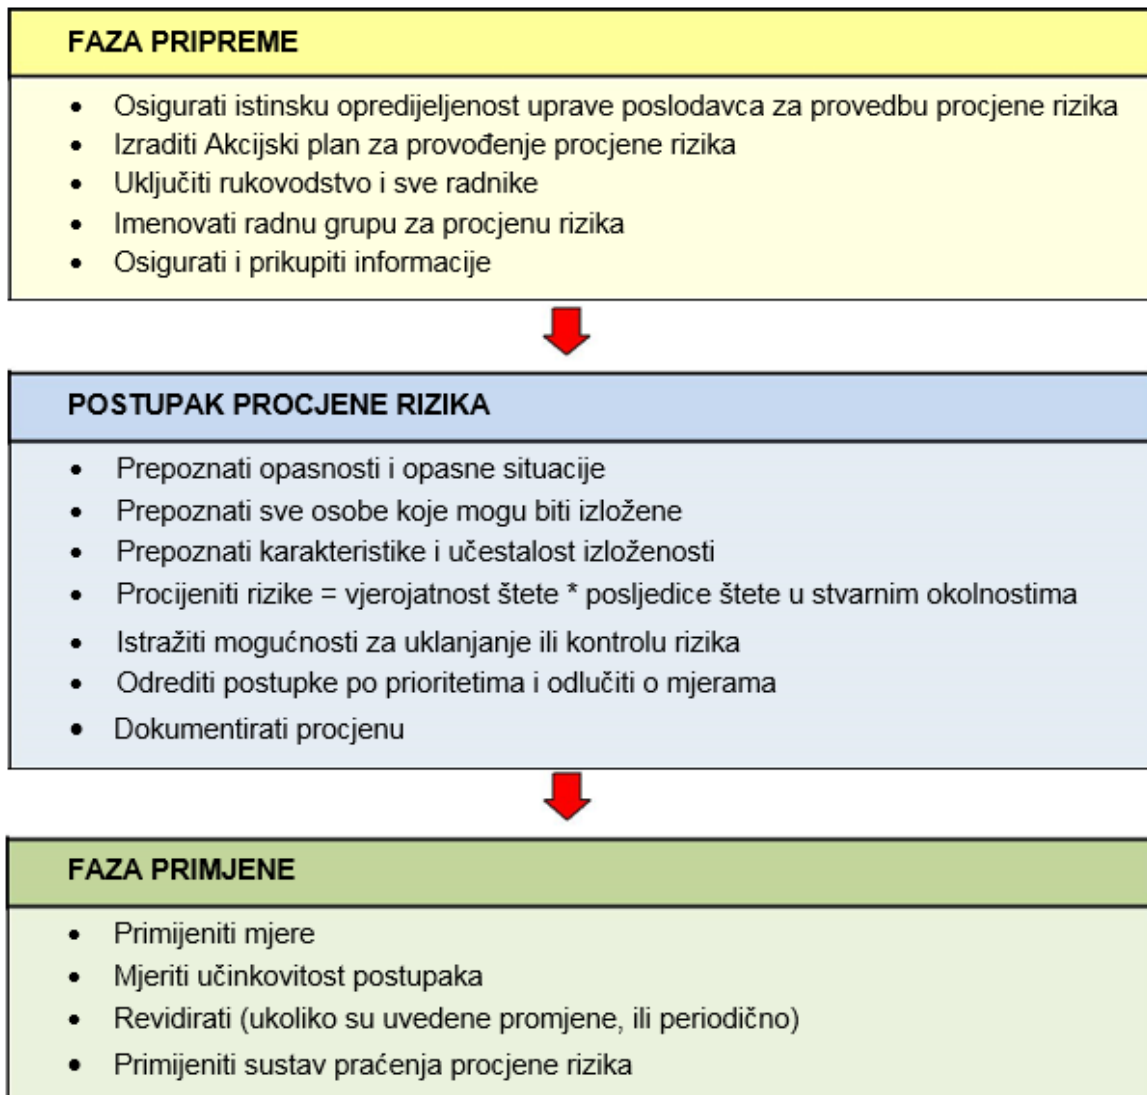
FAZA PRIPREME

- Osigurati istinsku opredijeljenost uprave poslodavca za provedbu procjene rizika
- Izraditi Akcijski plan za provođenje procjene rizika
- Uključiti rukovodstvo i sve radnike
- Imenovati radnu grupu za procjenu rizika
- Osigurati i prikupiti informacije

POSTUPAK PROCJENE RIZIKA

- Prepoznati opasnosti i opasne situacije
- Prepoznati sve osobe koje mogu biti izložene
- Prepoznati karakteristike i učestalost izloženosti
- Procijeniti rizike = vjerojatnost štete * posljedice štete u stvarnim okolnostima
- Istražiti mogućnosti za uklanjanje ili kontrolu rizika
- Odrediti postupke po prioritetima i odlučiti o mjerama
- Dokumentirati procjenu

FAZA PRIMJENE

- Primijeniti mjere
- Mjeriti učinkovitost postupaka
- Revidirati (ukoliko su uvedene promjene, ili periodično)
- Primijeniti sustav praćenja procjene rizika